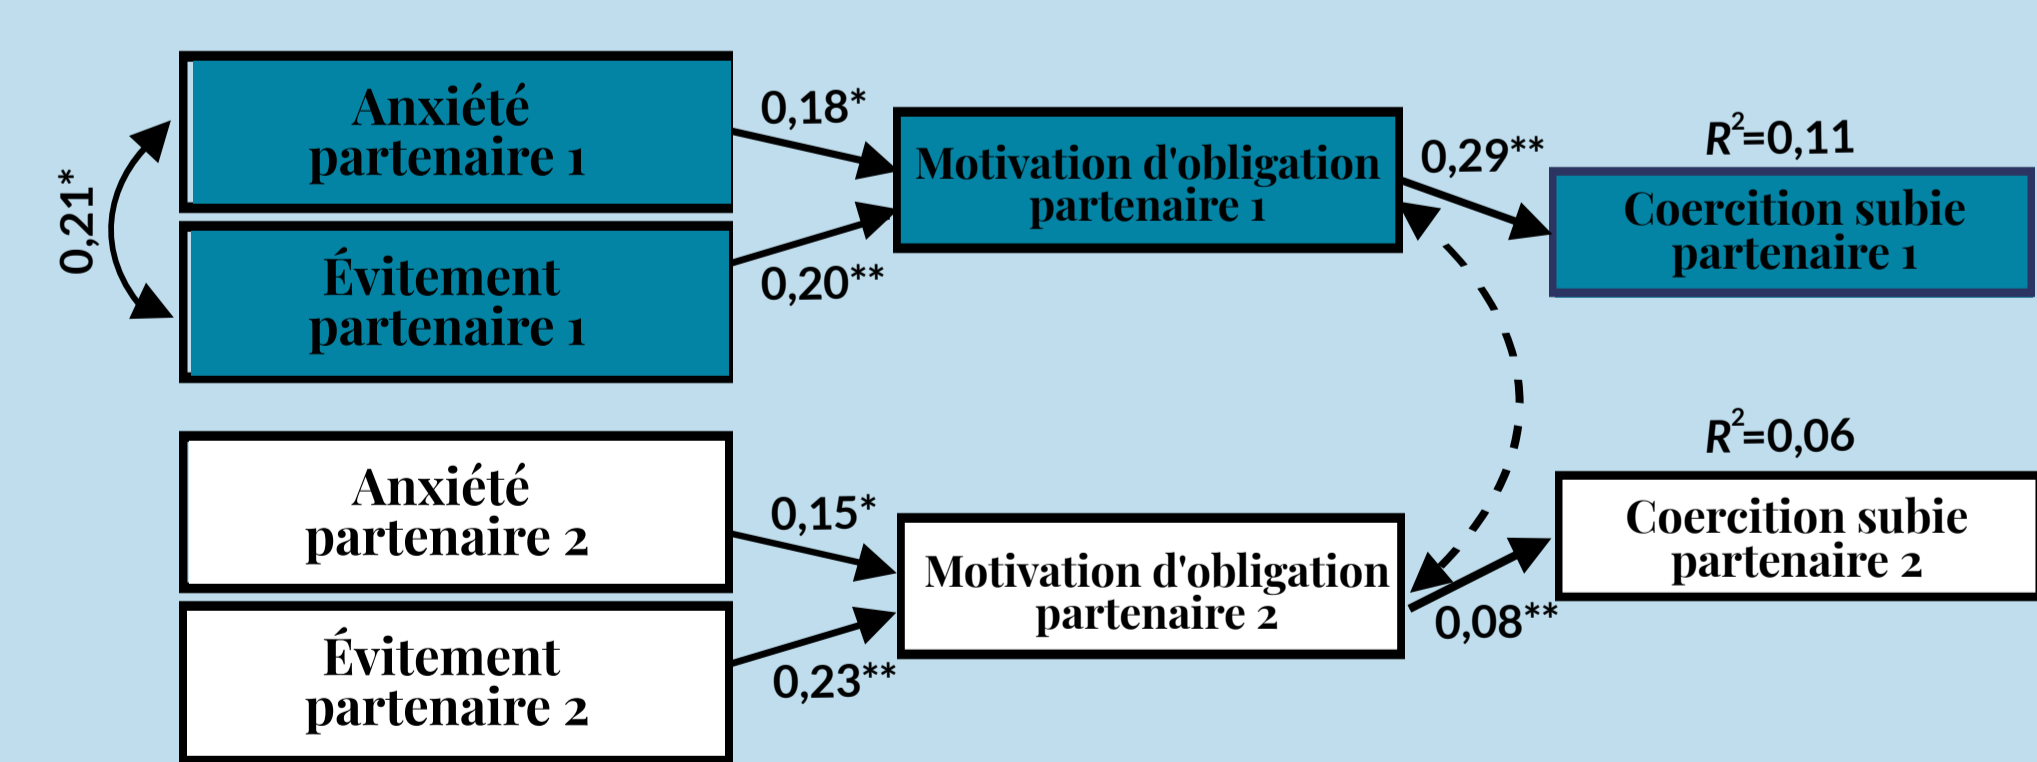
0,21*

Anxiété partenaire 1

Évitement partenaire 1

0,18*

0,20**

Motivation d'obligation partenaire 1

0,29**

$R^2$=0,11

Coercition subie partenaire 1

Anxiété partenaire 2

Évitement partenaire 2

0,15*

0,23**

Motivation d'obligation partenaire 2

0,08**

$R^2$=0,06

Coercition subie partenaire 2